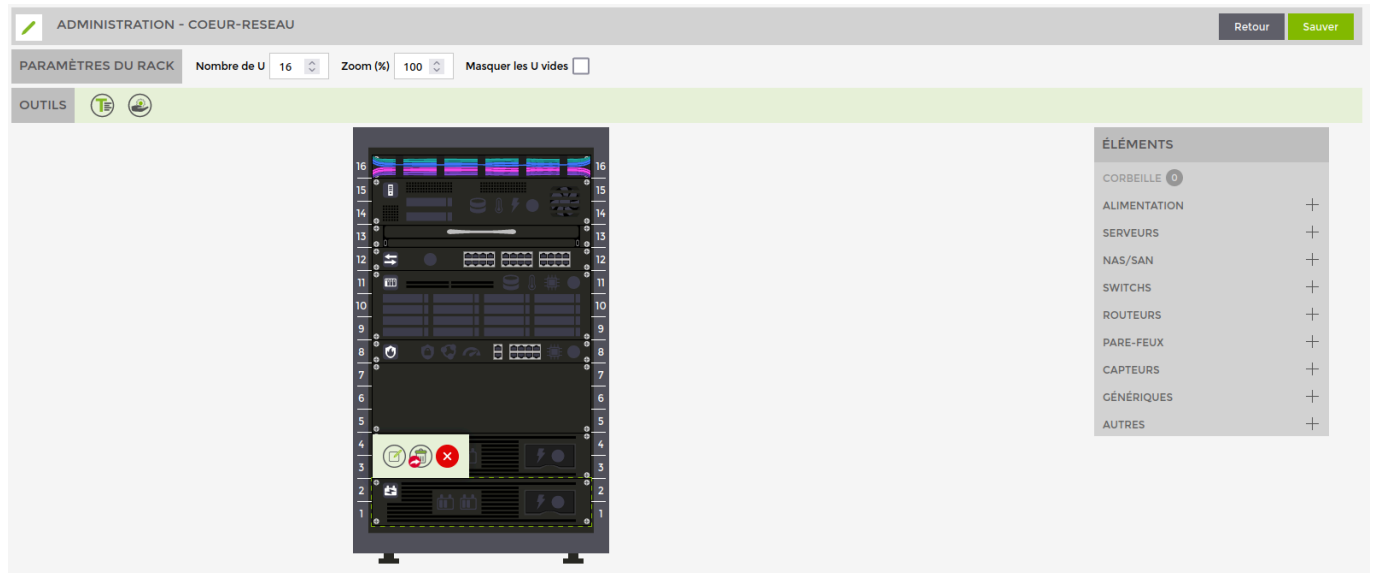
ADMINISTRATION - COEUR-RESEAU

Retour Sauver

PARAMÈTRES DU RACK Nombre de U 16 Zoom (%) 100 Masquer les U vides

OUTILS

16 15 14 13 12 11 10 9 8 7 6 5 4 3 2 1

16 15 14 13 12 11 10 9 8 7 6 5 4 3 2 1

ÉLÉMENTS

CORBEILLE 0

ALIMENTATION

SERVEURS

NAS/SAN

SWITCHS

ROUTEURS

PARE-FEUX

CAPTEURS

GÉNÉRIQUES

AUTRES